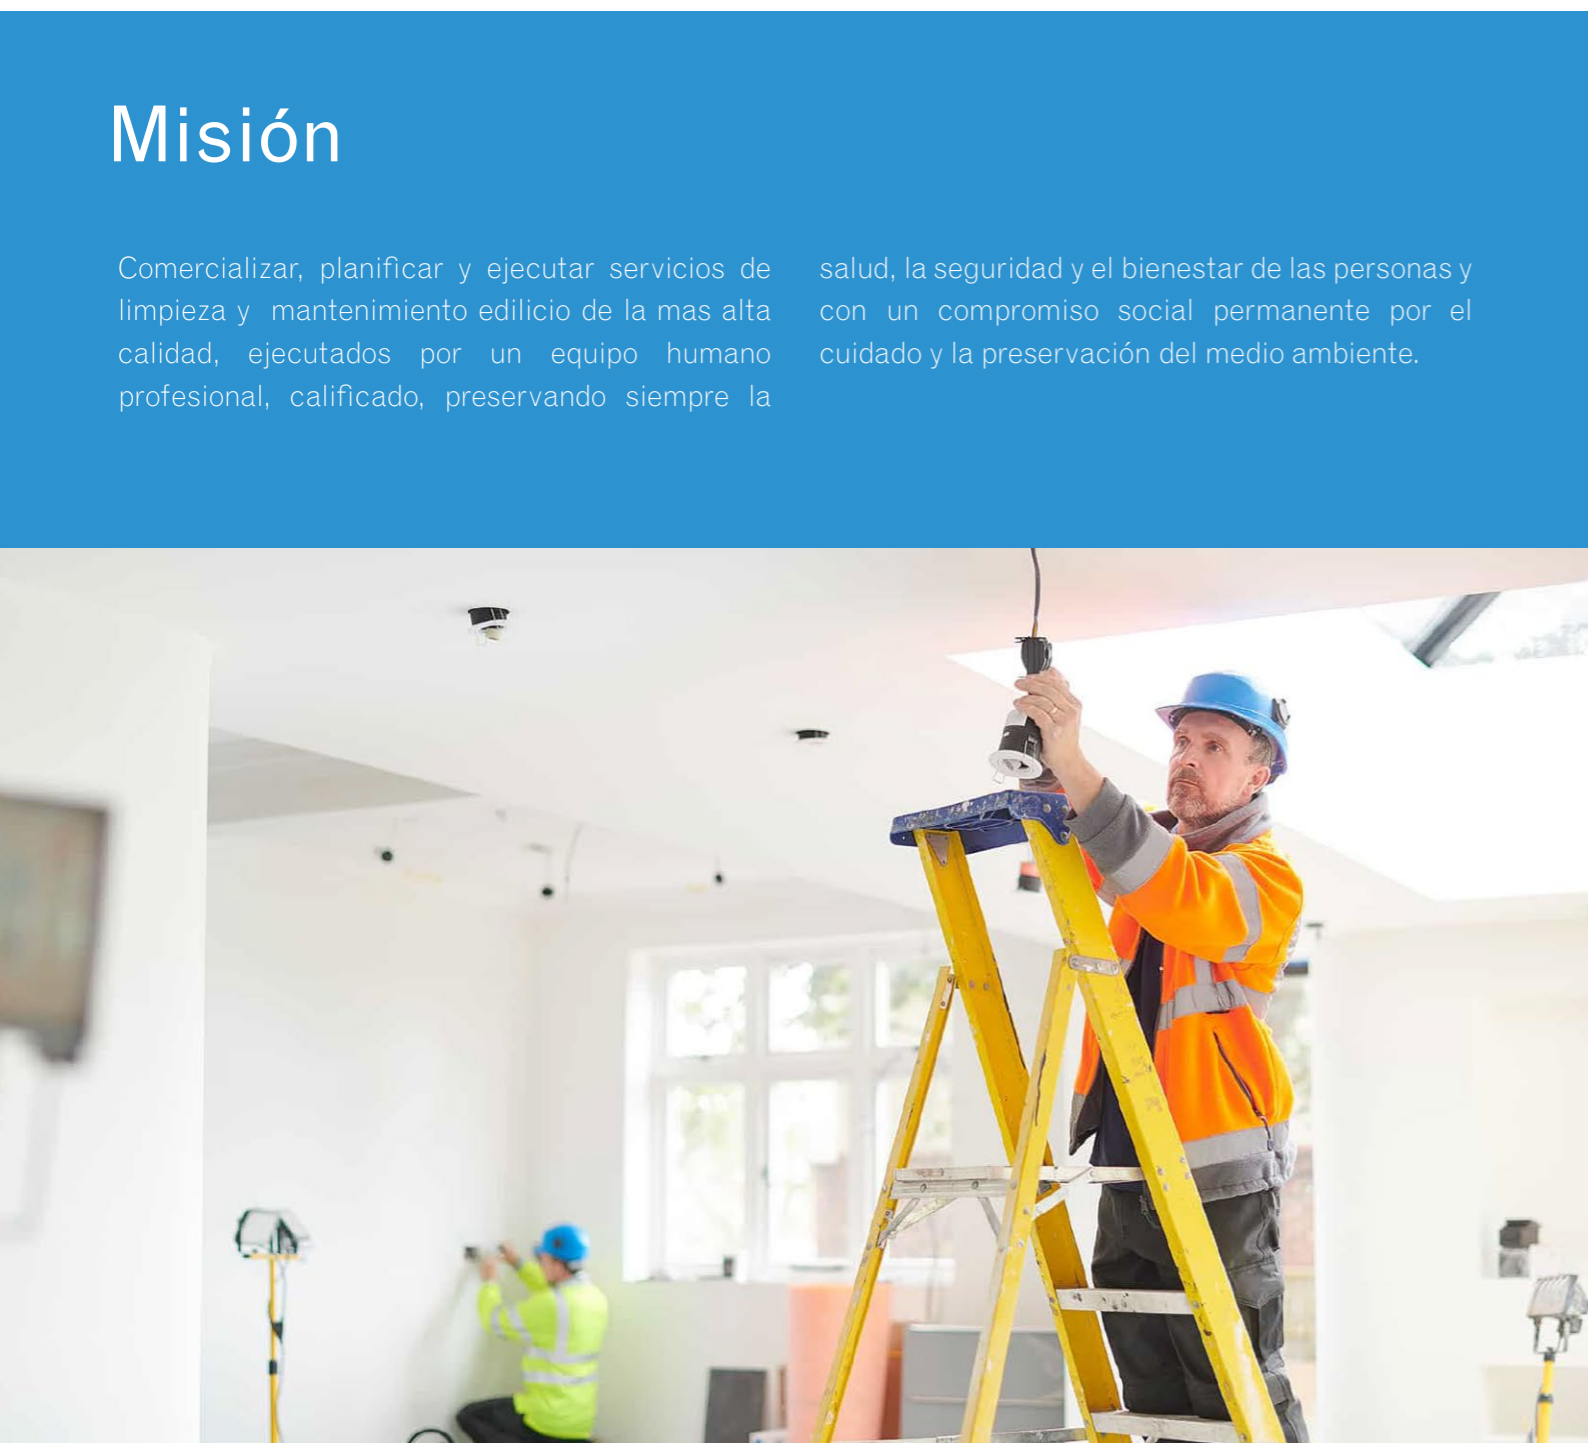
Misión

Comercializar, planificar y ejecutar servicios de limpieza y mantenimiento edilicio de la mas alta calidad, ejecutados por un equipo humano profesional, calificado, preservando siempre la salud, la seguridad y el bienestar de las personas y con un compromiso social permanente por el cuidado y la preservación del medio ambiente.